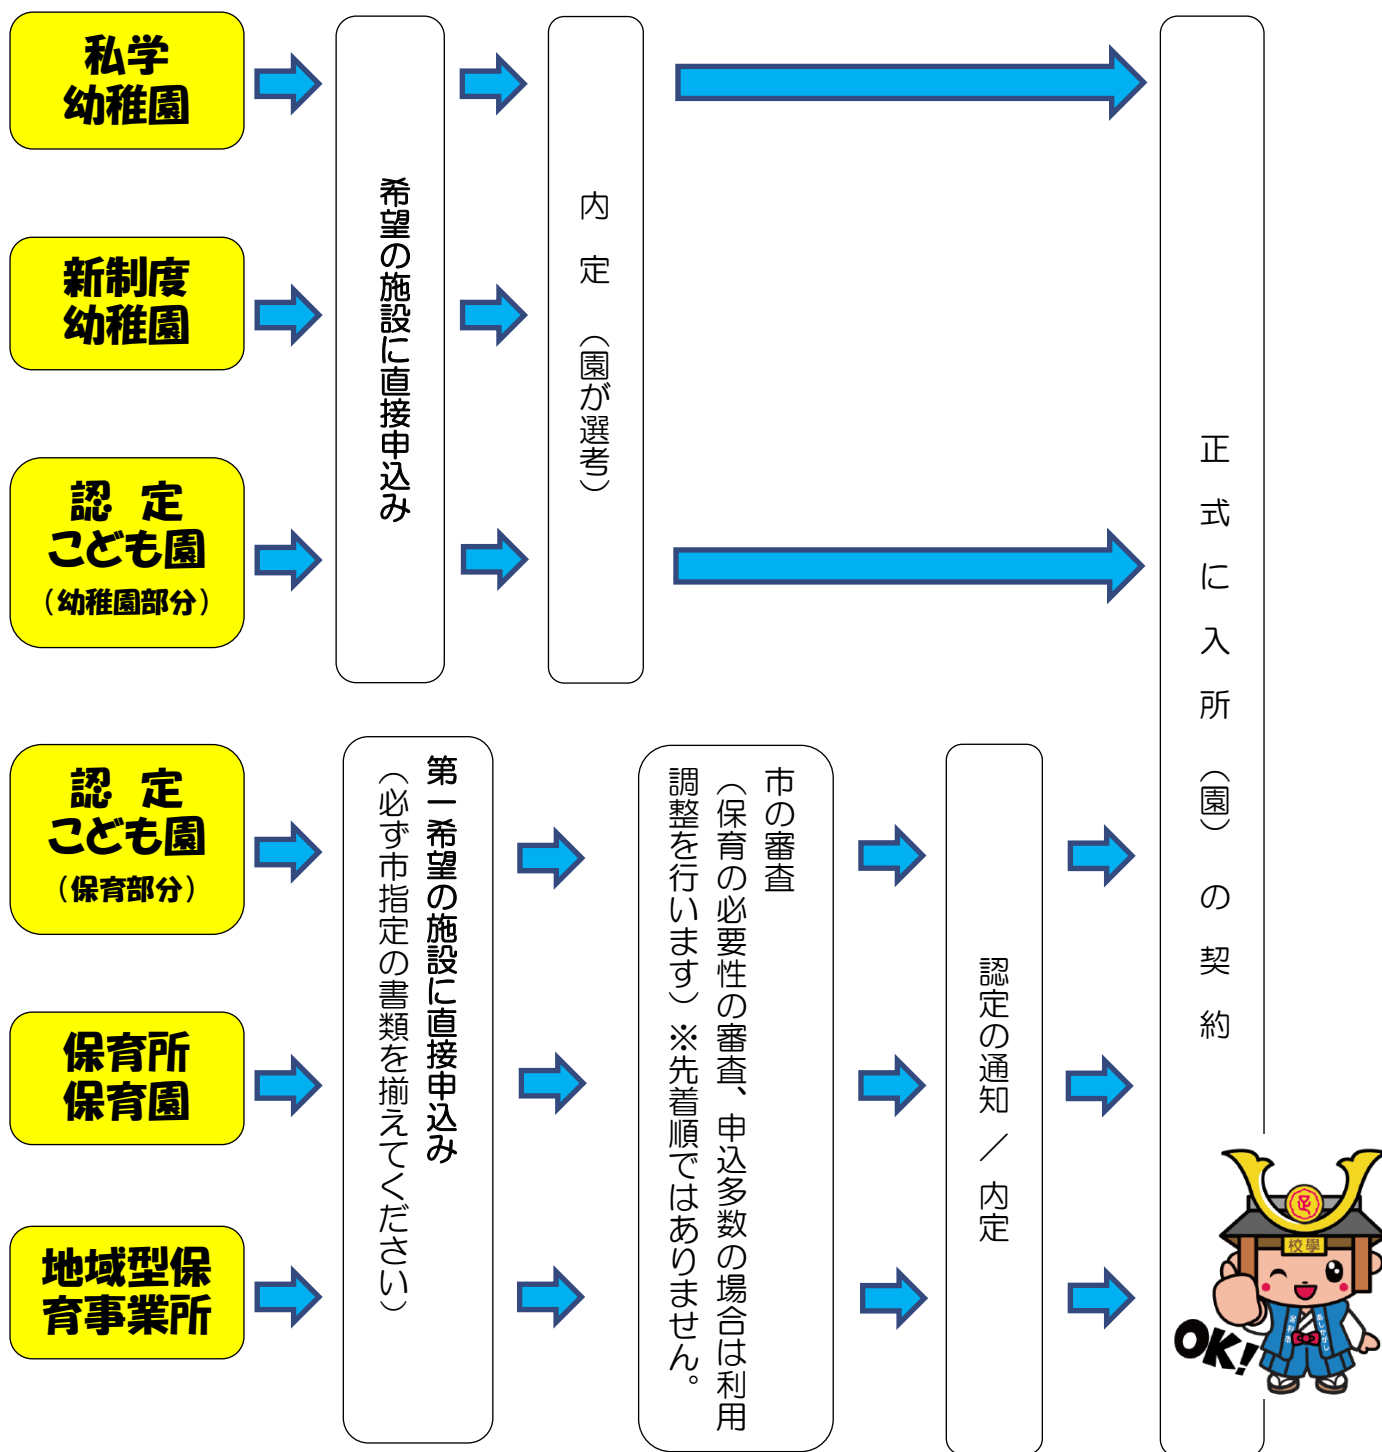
私学幼稚園

新制度幼稚園

認定こども園（幼稚園部分）

希望の施設に直接申込み

内定（園が選考）

正式に入所（園）の契約

認定こども園（保育部分）

保育所保育園

地域型保育事業所

第一希望の施設に直接申込み（必ず市指定の書類を揃えてください）

市の審査（保育の必要性の審査、申込多数の場合は利用調整を行います）※先着順ではありません。

認定の通知／内定

校學

OK!